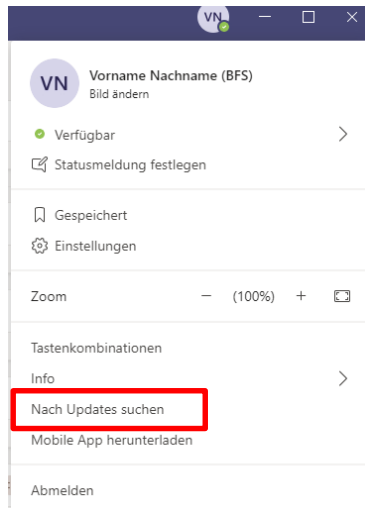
VN

VN
Vorname Nachname (BFS)
Bild ändern

Verfügbar

Statusmeldung festlegen

Gespeichert

Einstellungen

Zoom — (100%) +

Tastenkombinationen

Info

Nach Updates suchen

Mobile App herunterladen

Abmelden